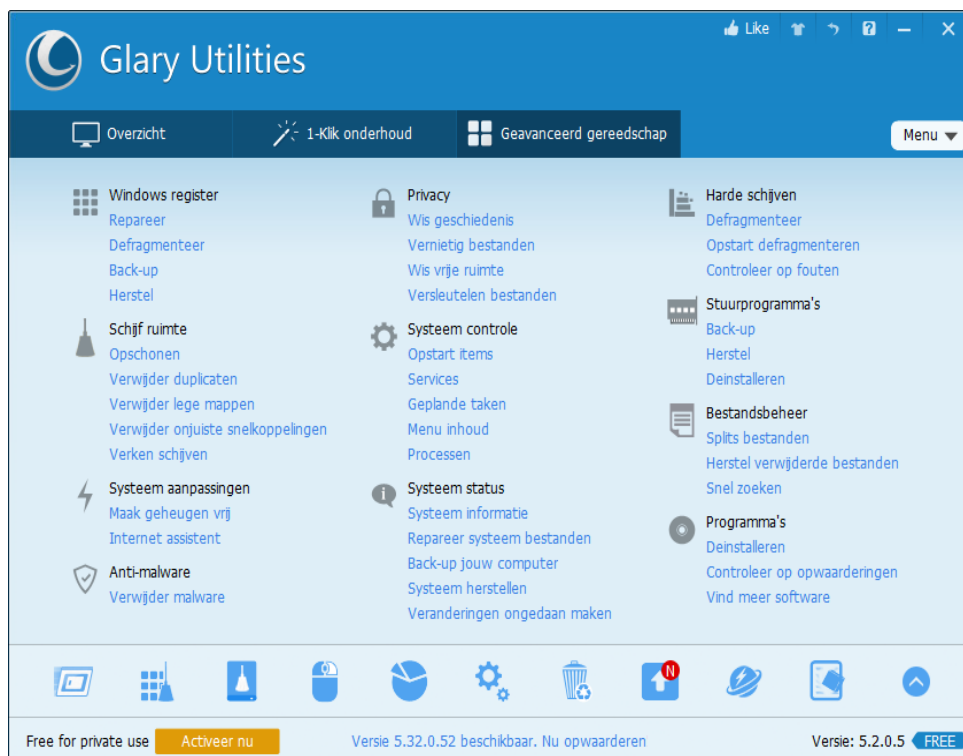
Like

Glary Utilities

Overzicht
1-Klik onderhoud
Geavanceerd gereedschap
Menu

Windows register
Repareer
Defragmenteer
Back-up
Herstel

Schijf ruimte
Opschonen
Verwijder duplicaten
Verwijder lege mappen
Verwijder onjuiste snelkoppelingen
Verken schijven

Systeem aanpassingen
Maak geheugen vrij
Internet assistent

Anti-malware
Verwijder malware

Privacy
Wis geschiedenis
Vernietig bestanden
Wis vrije ruimte
Versleutelen bestanden

Systeem controle
Opstart items
Services
Geplande taken
Menu inhoud
Processen

Systeem status
Systeem informatie
Repareer systeem bestanden
Back-up jouw computer
Systeem herstellen
Veranderingen ongedaan maken

Harde schijven
Defragmenteer
Opstart defragmenteren
Controleer op fouten

Stuurprogramma's
Back-up
Herstel
Deinstalleren

Bestandsbeheer
Splits bestanden
Herstel verwijderde bestanden
Snel zoeken

Programma's
Deinstalleren
Controleer op opwaarderingen
Vind meer software

N

Free for private use
Activeer nu
Versie 5.32.0.52 beschikbaar. Nu opwaarderen
Versie: 5.2.0.5
FREE